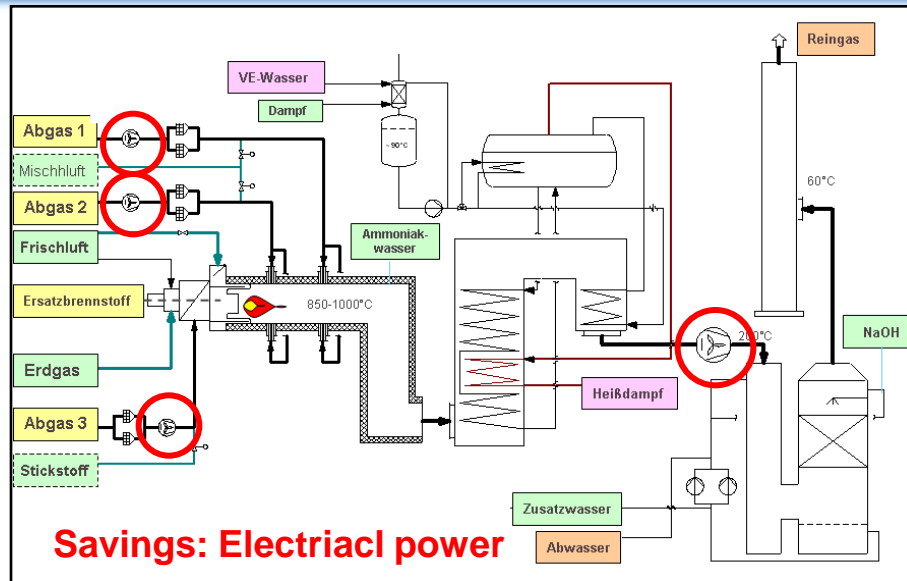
Reingas

VE-Wasser

Dampf

~90°C

Abgas 1

Mischluft

Abgas 2

Frischluft

Ammoniakwasser

60°C

Ersatzbrennstoff

850-1000°C

200°C

NaOH

Erdgas

Heißdampf

Abgas 3

Stickstoff

Zusatzwasser

Abwasser

Savings: Electriacl power